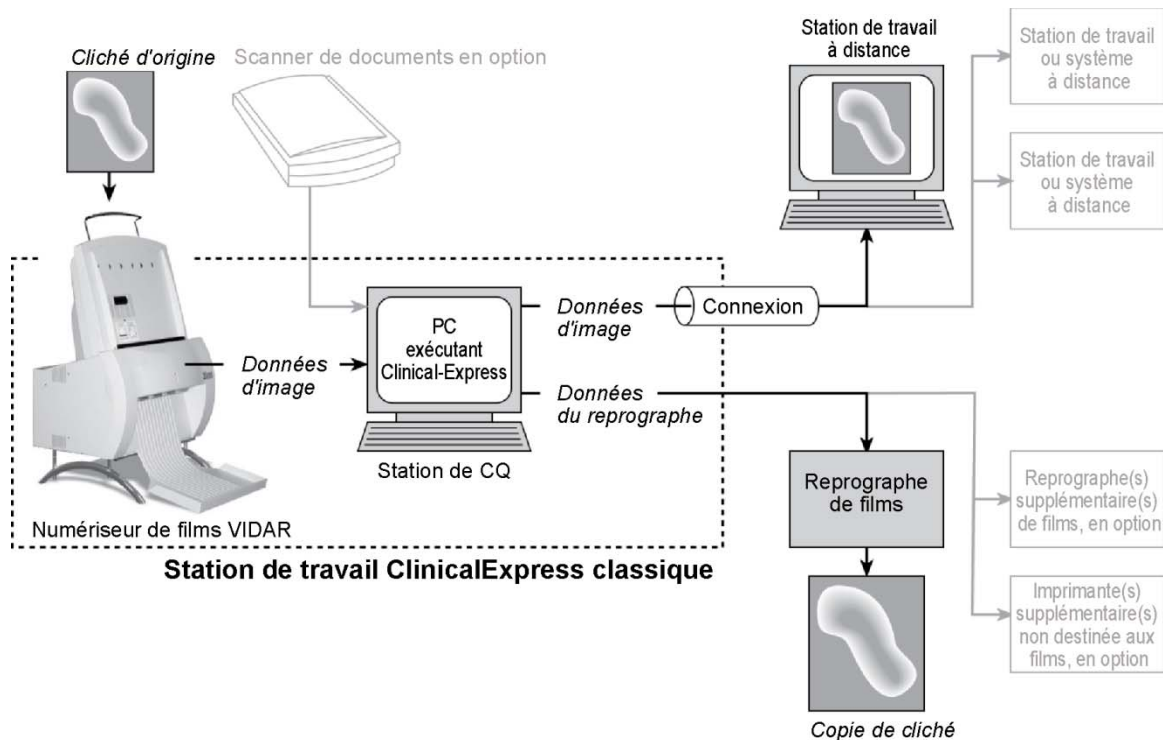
Cliché d'origine

Scanner de documents en option

Station de travail à distance

Station de travail ou système à distance

Station de travail ou système à distance

Données d'image

PC exécutant Clinical-Express

Données d'image

Connexion

Données du reprographe

Station de CQ

Numériseur de films VIDAR

Reprographe de films

Reprographe(s) supplémentaire(s) de films, en option

Imprimante(s) supplémentaire(s) non destinée aux films, en option

Station de travail ClinicalExpress classique

Copie de cliché